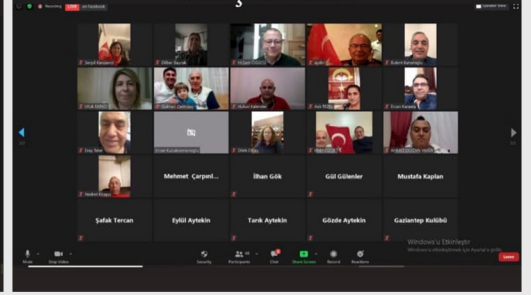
Recording LIVE on Facebook

Mehmet Çerpenl...
İlhan Gök
Gül Gülenler
Mustafa Kaplan
Şafak Tercan
Eylül Aytekin
Tarık Aytekin
Gözde Aytekin
Gaziantep Kulübü

Mute
Stop Video
Security
Participants
Chat
Share Screen
Record
Reactions
Leave

Windows'u Etkinleştir
Windows'u etkinleştirmek için Ayarlar'a gidin.